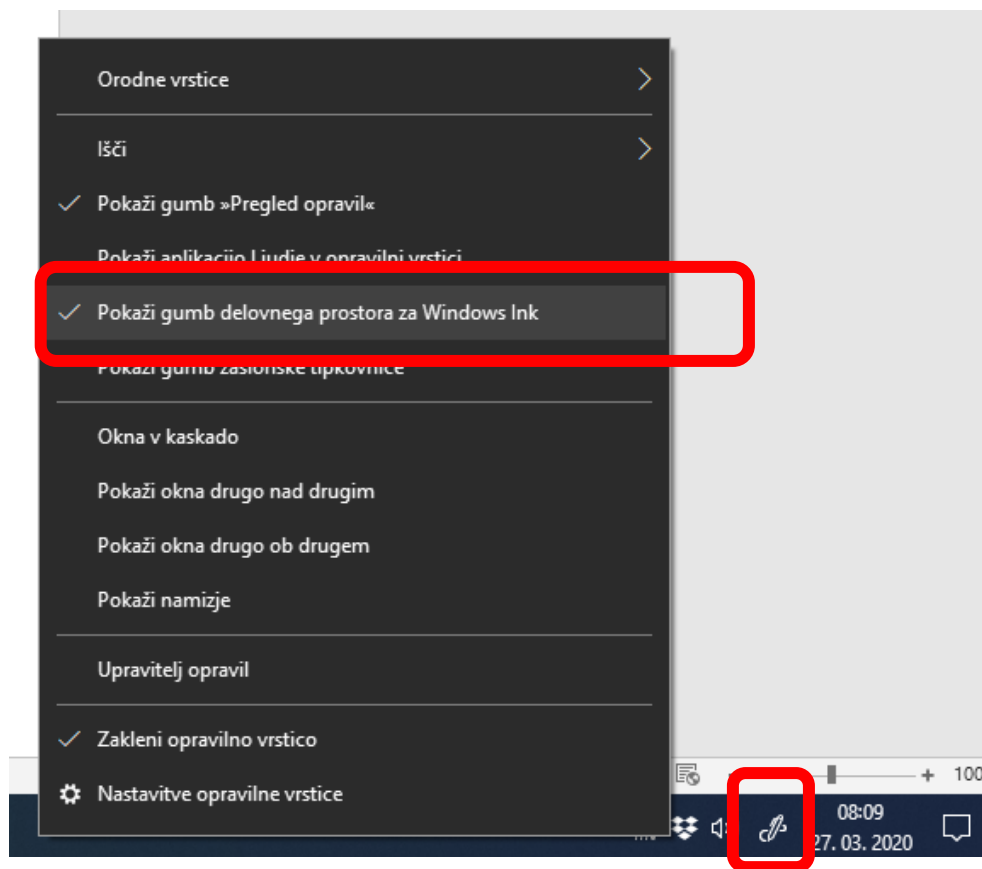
Orodne vrstice

Išči

Pokaži gumb »Pregled opravil«

Pokaži aplikacijo Ljudje v opravilni vrstici

Pokaži gumb delovnega prostora za Windows Ink

Pokaži gumb zaslonske tipkovnice

Okna v kaskado

Pokaži okna drugo nad drugim

Pokaži okna drugo ob drugem

Pokaži namizje

Upravitelj opravil

Zakleni opravilno vrstico

Nastavitve opravilne vrstice

+ 100

08:09
27. 03. 2020